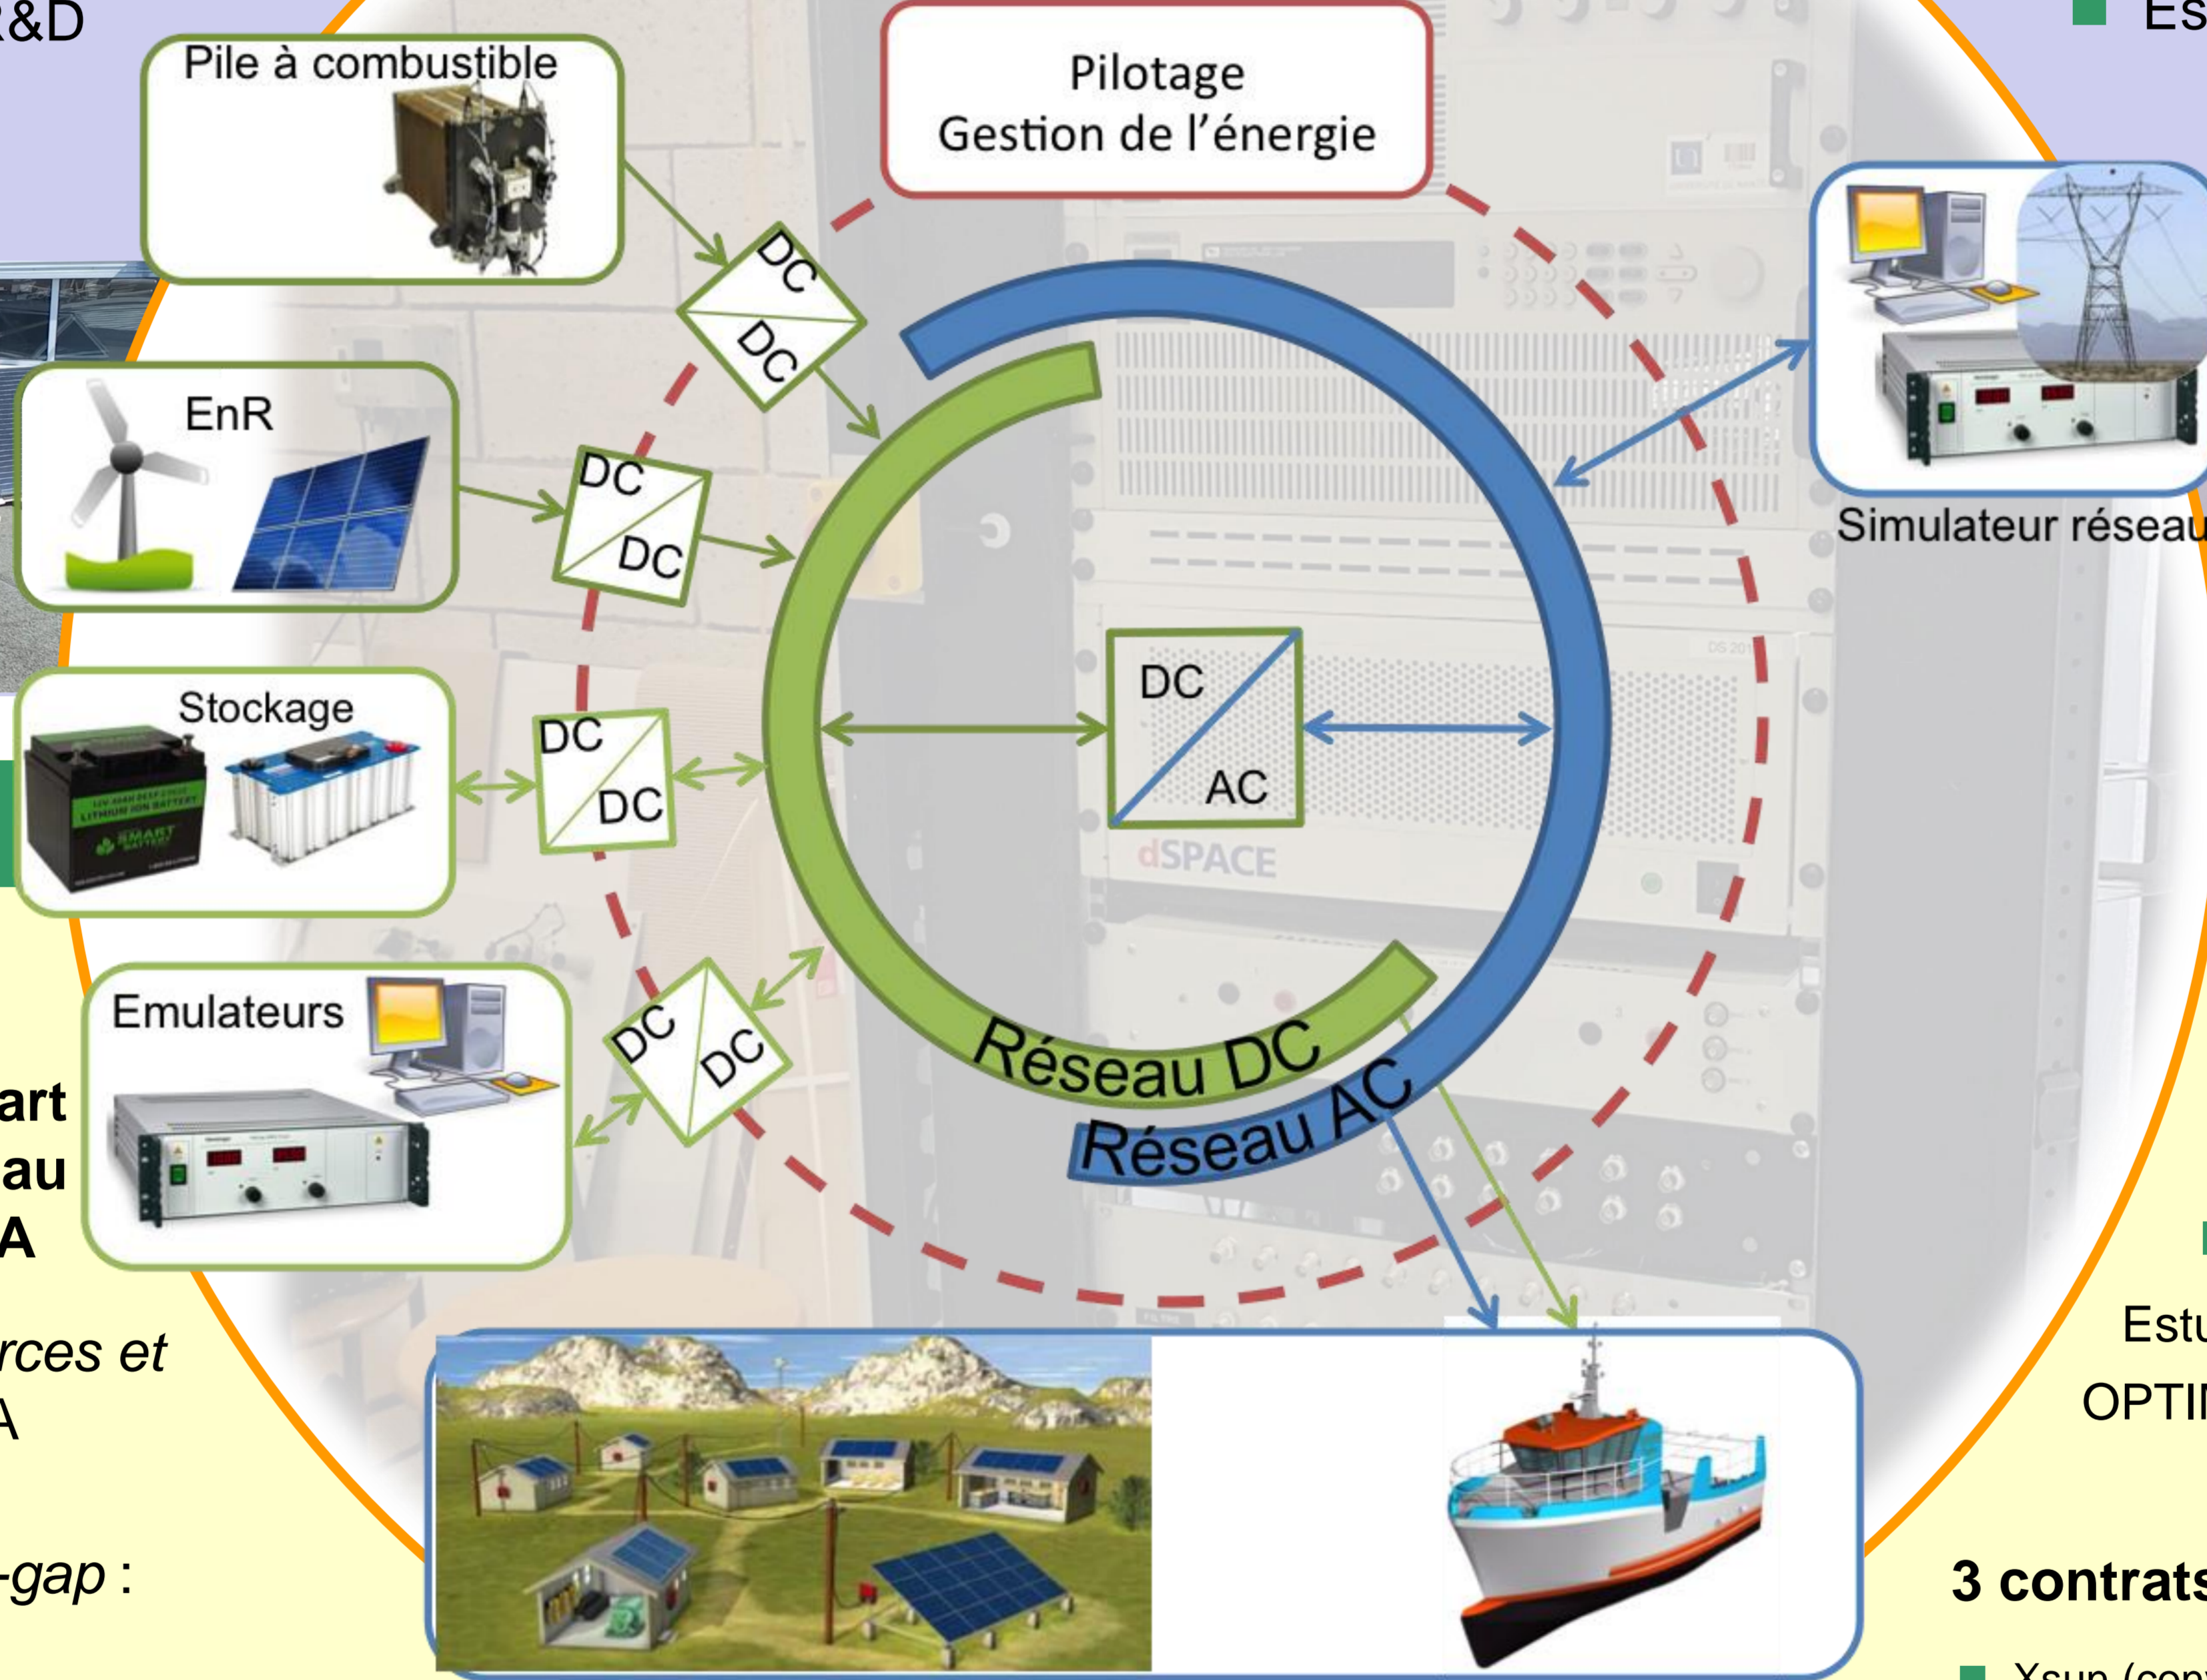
R&D

Pile à combustible

Pilotage
Gestion de l'énergie

Es

DC
DC

EnR

DC
DC

Simulateur réseau

Stockage

DC
DC

DC
AC

dSPACE

Emulateurs

DC
DC

Réseau DC
Réseau AC

art
au
A

rces et
A

-gap :

Estu
OPTI

3 contrats

Xsun (con